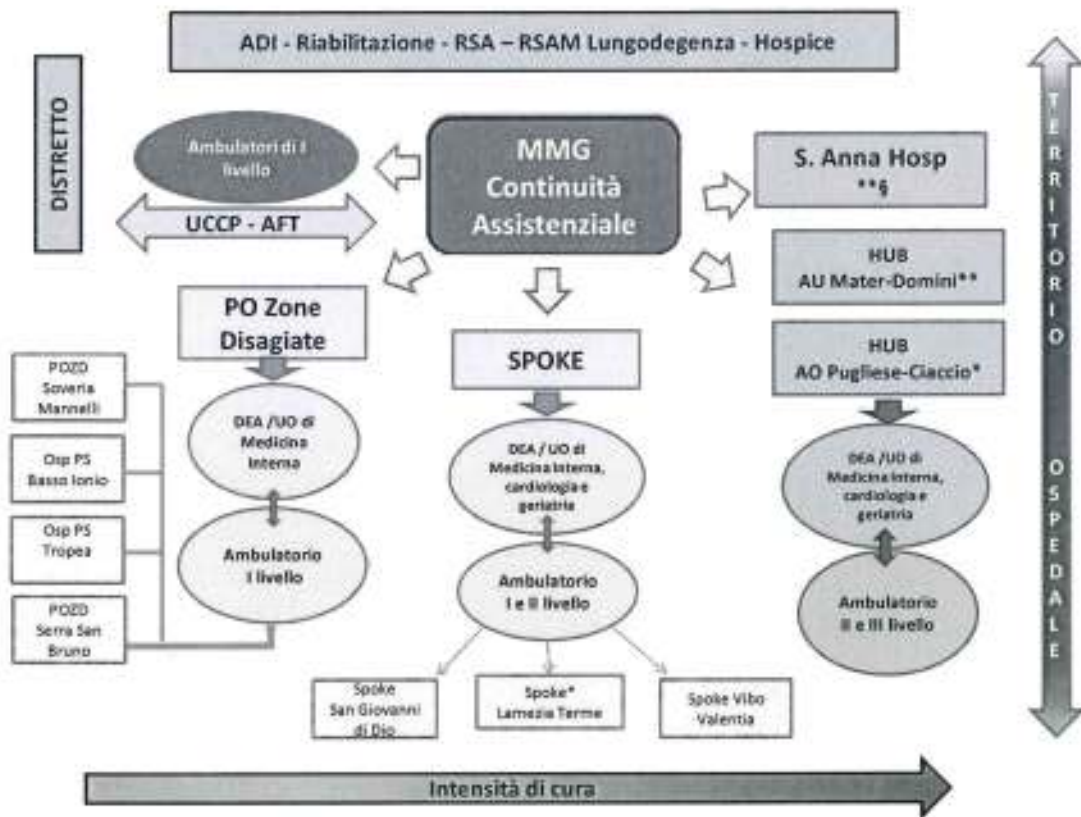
ADI - Riabilitazione - RSA – RSAM Lungodegenza - Hospice

DISTRETTO

TERRITORIO

Ambulatori di I livello

UCCP - AFT

MMG Continuità Assistenziale

S. Anna Hosp **§

HUB AU Mater-Domini**

HUB AO Pugliese-Ciaccio*

PO Zone Disagiate

SPOKE

POZD Soveria Mannelli

Osp PS Basso Ionio

Osp PS Tropea

POZD Serra San Bruno

DEA /UO di Medicina Interna

Ambulatorio I livello

DEA / UO di Medicina Interna, cardiologia e geriatria

Ambulatorio I e II livello

DEA /UO di Medicina Interna, cardiologia e geriatria

Ambulatorio II e III livello

OSPEDALE

Spoke San Giovanni di Dio

Spoke* Lamezia Terme

Spoke Vibo Valentia

Intensità di cura